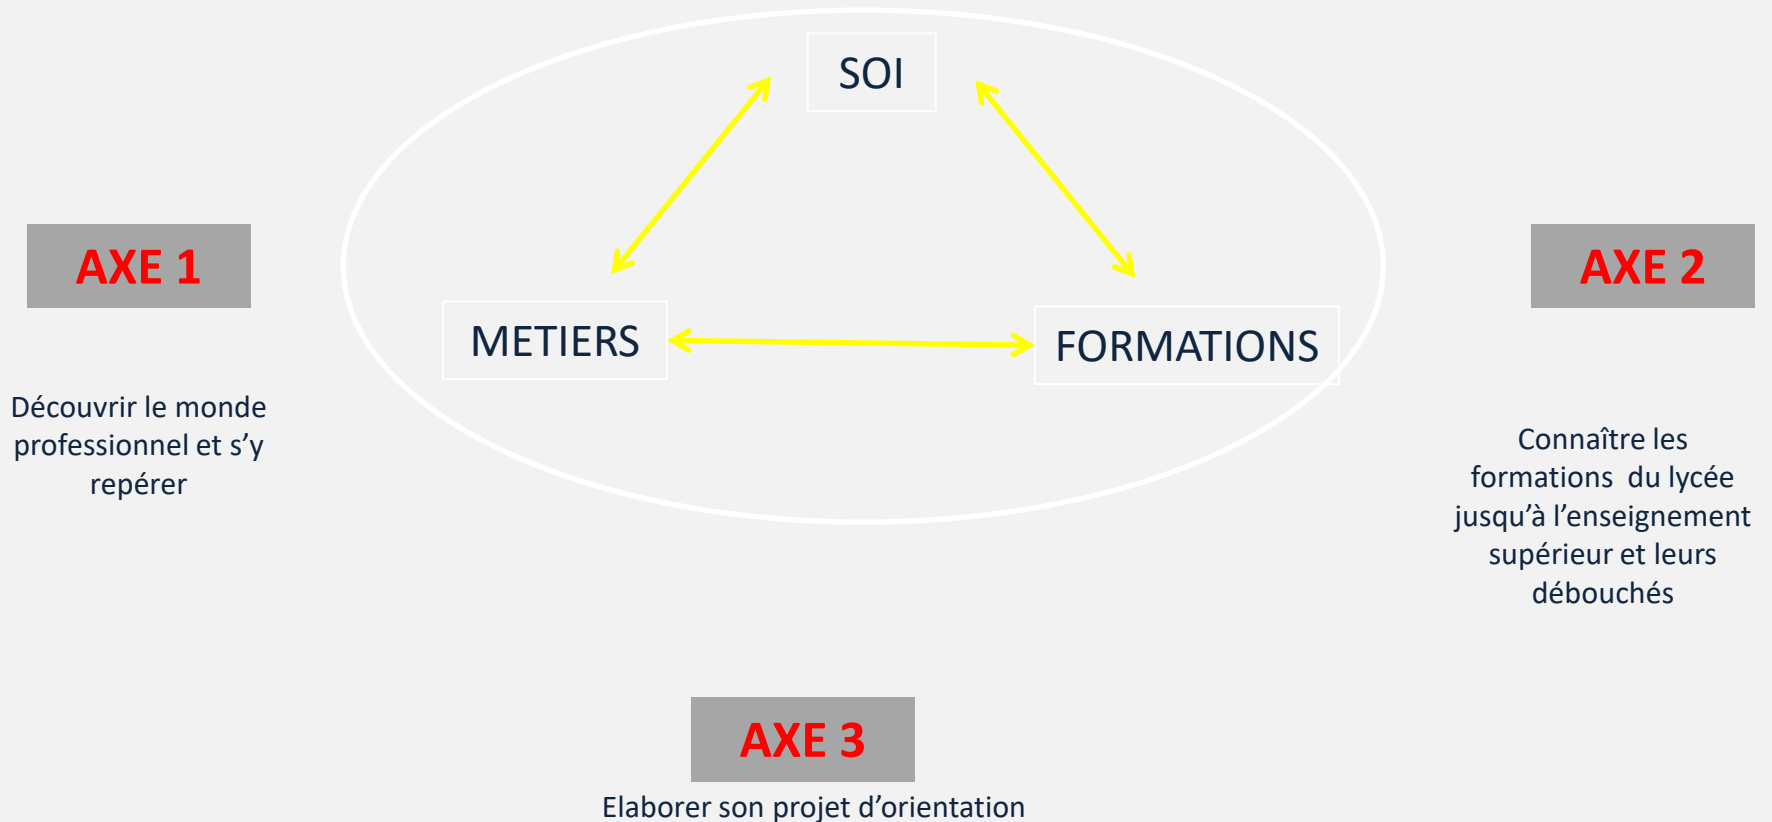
SOI

METIERS

FORMATIONS

AXE 1

Découvrir le monde professionnel et s'y repérer

AXE 2

Connaître les formations du lycée jusqu'à l'enseignement supérieur et leurs débouchés

AXE 3

Elaborer son projet d'orientation